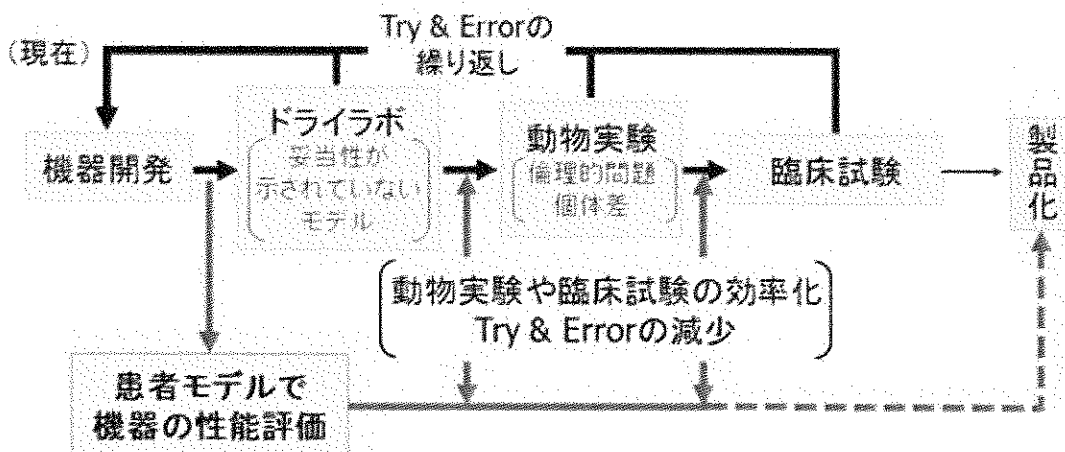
Try & Errorの繰り返し

（現在）

機器開発

ドライラボ
妥当性が示されていないモデル

動物実験
倫理的問題
個体差

臨床試験

製品化

動物実験や臨床試験の効率化
Try & Errorの減少

患者モデルで機器の性能評価